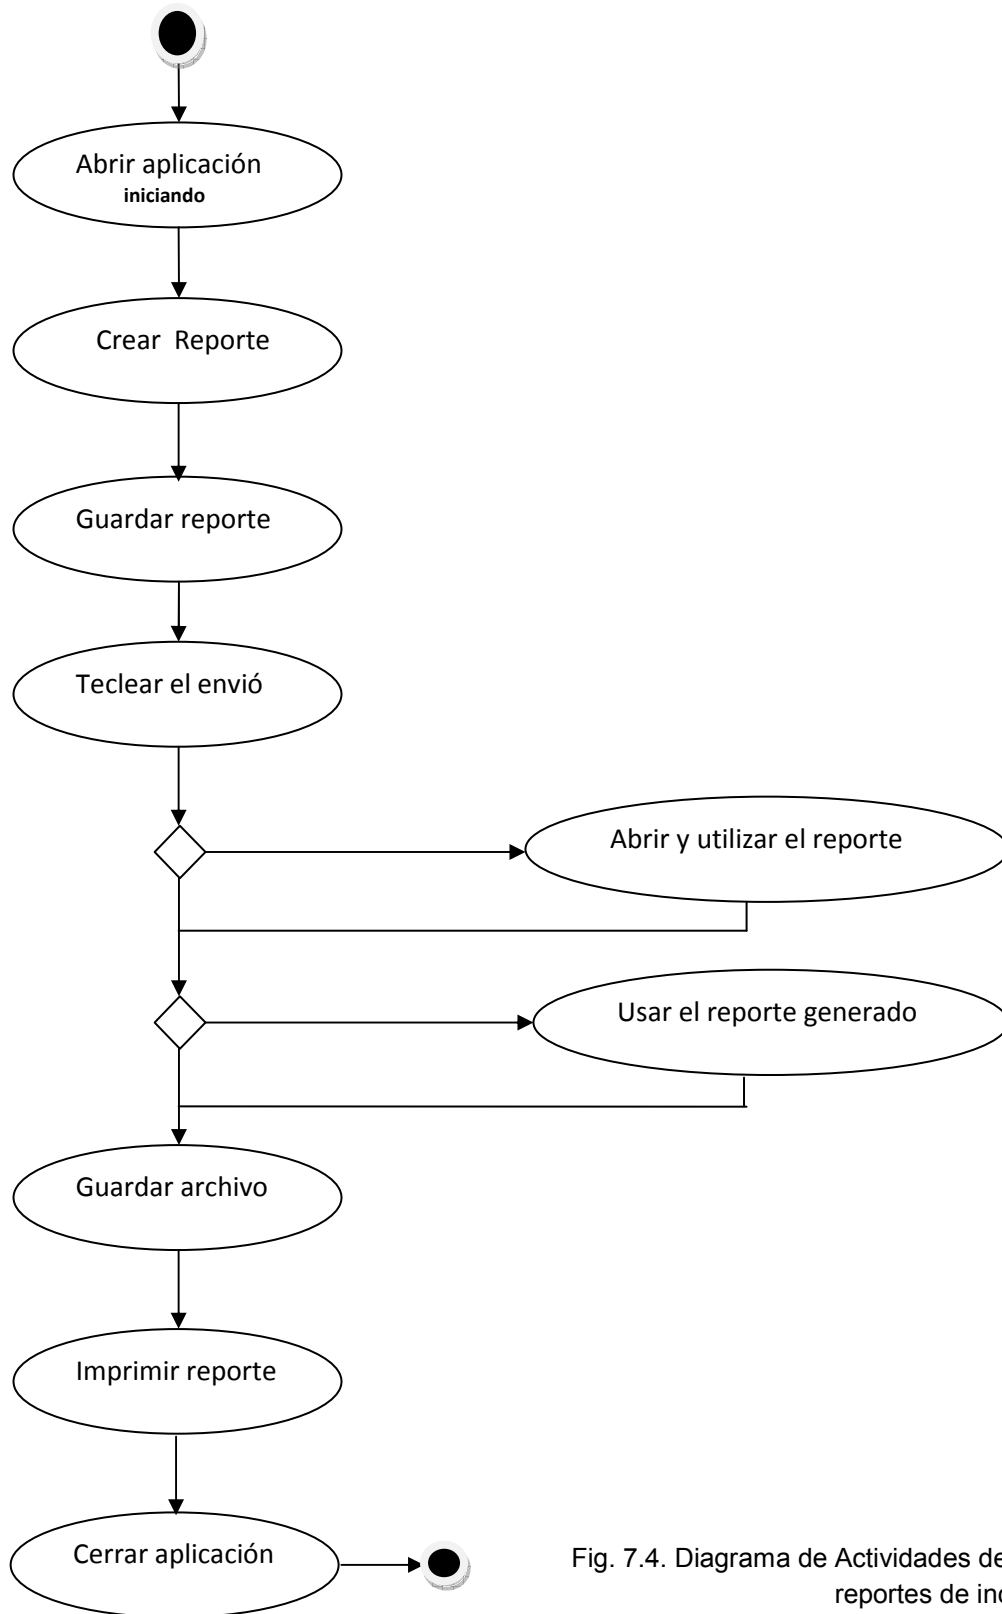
Abrir aplicación
iniciando

Crear Reporte

Guardar reporte

Teclear el envió

Abrir y utilizar el reporte

Usar el reporte generado

Guardar archivo

Imprimir reporte

Cerrar aplicación

Fig. 7.4. Diagrama de Actividades de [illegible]
reportes de in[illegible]